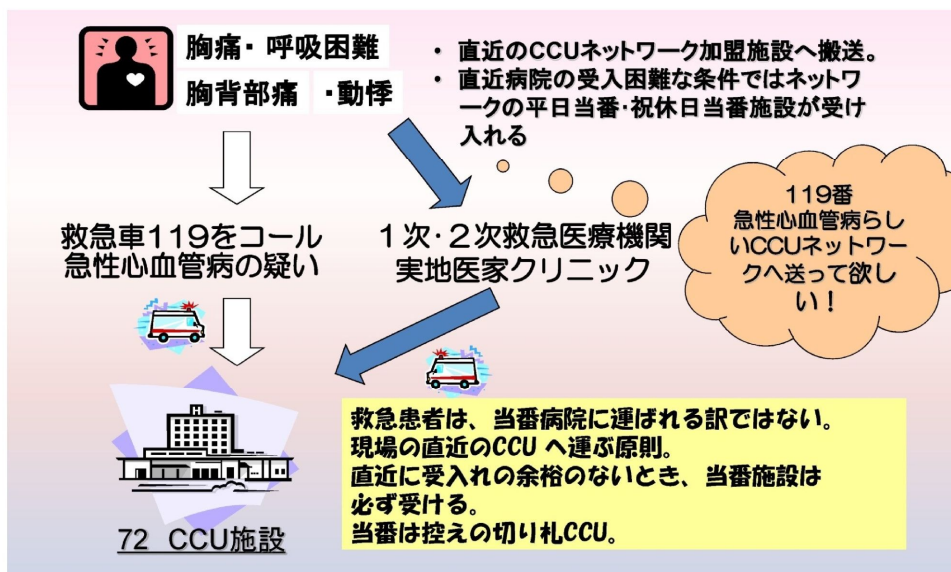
胸痛・呼吸困難
胸背部痛　・動悸

・直近のCCUネットワーク加盟施設へ搬送。
・直近病院の受入困難な条件ではネットワークの平日当番・祝休日当番施設が受け入れる

救急車119をコール
急性心血管病の疑い

1次・2次救急医療機関
実地医家クリニック

119番
急性心血管病らしいCCUネットワークへ送って欲しい！

救急患者は、当番病院に運ばれる訳ではない。
現場の直近のCCU へ運ぶ原則。
直近に受入れの余裕のないとき、当番施設は必ず受ける。
当番は控えの切り札CCU。

72　CCU施設